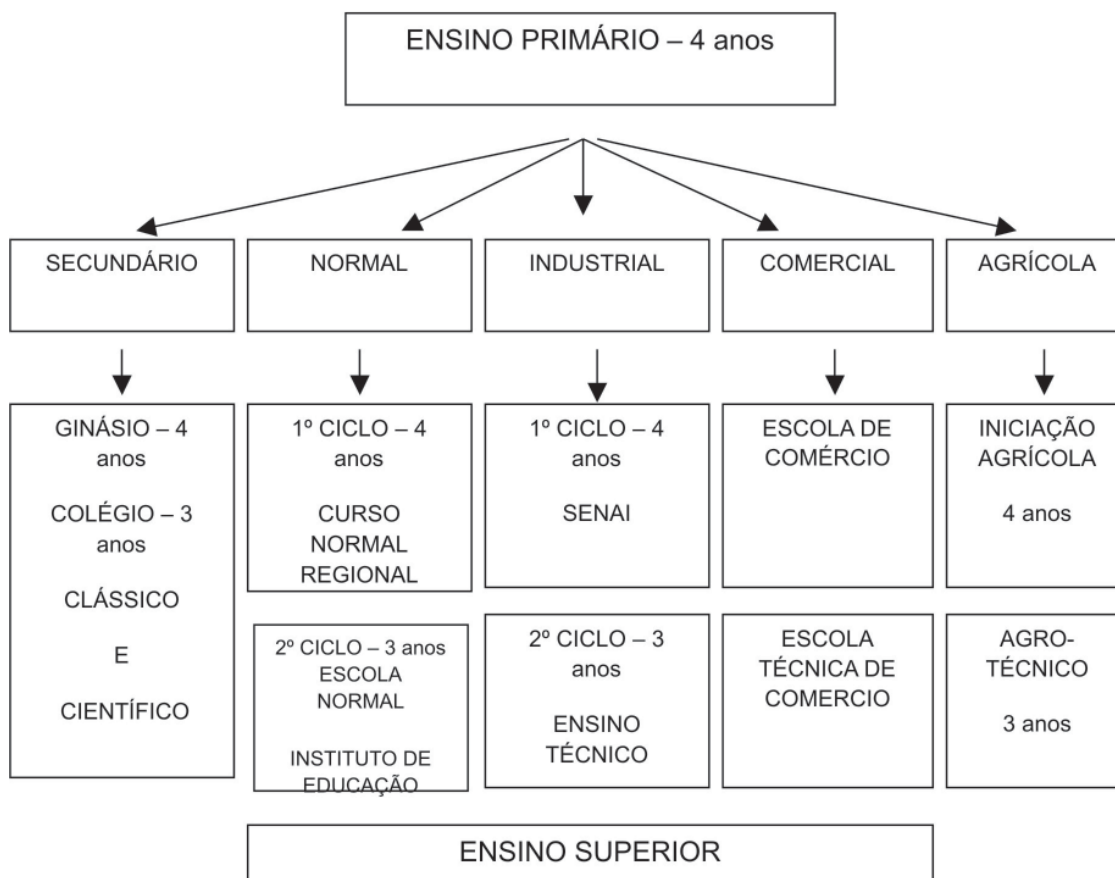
ENSINO PRIMÁRIO – 4 anos

SECUNDÁRIO

NORMAL

INDUSTRIAL

COMERCIAL

AGRÍCOLA

GINÁSIO – 4 anos

COLÉGIO – 3 anos

CLÁSSICO

E

CIENTÍFICO

1º CICLO – 4 anos

CURSO NORMAL REGIONAL

2º CICLO – 3 anos
ESCOLA NORMAL

INSTITUTO DE EDUCAÇÃO

1º CICLO – 4 anos

SENAI

2º CICLO – 3 anos

ENSINO TÉCNICO

ESCOLA DE COMÉRCIO

ESCOLA TÉCNICA DE COMERCIO

INICIAÇÃO AGRÍCOLA

4 anos

AGRO-TÉCNICO

3 anos

ENSINO SUPERIOR